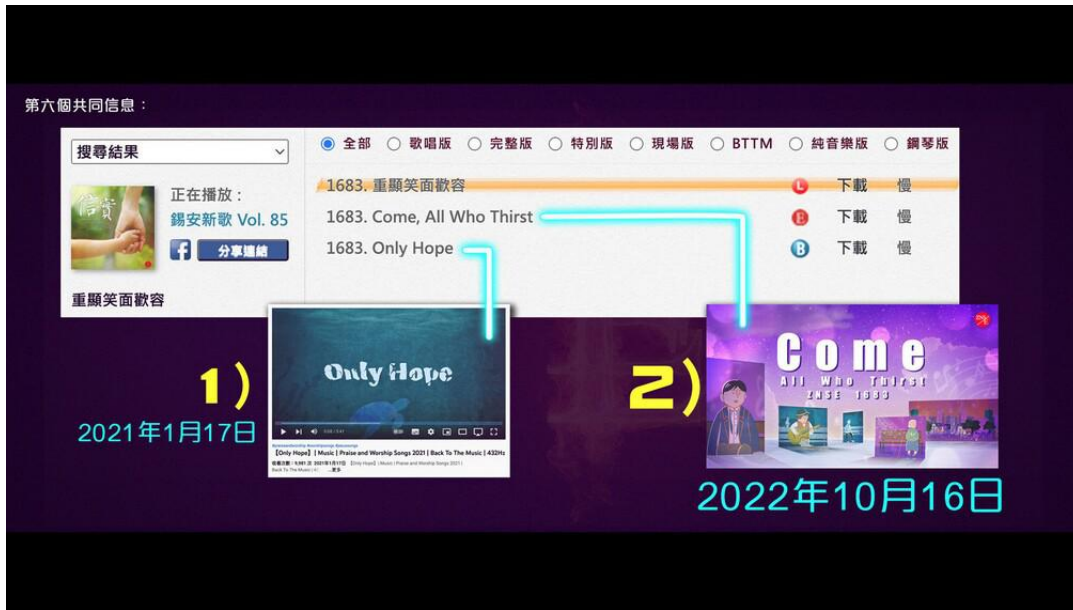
第六個共同信息：

搜尋結果

信實

正在播放：
錫安新歌 Vol. 85

分享連結

重顯笑面歡容

◉ 全部 ○ 歌唱版 ○ 完整版 ○ 特別版 ○ 現場版 ○ BTTM ○ 純音樂版 ○ 鋼琴版

| | | | |
|---|---|---|---|
| 1683. 重顯笑面歡容 | L | 下載 | 慢 |
| 1683. Come, All Who Thirst | E | 下載 | 慢 |
| 1683. Only Hope | B | 下載 | 慢 |

1）
2021年1月17日

Only Hope

【Only Hope】| Music | Praise and Worship Songs 2021 | Back To The Music | 432Hz

2）

Come
All Who Thirst
ZNSE 1683

2022年10月16日